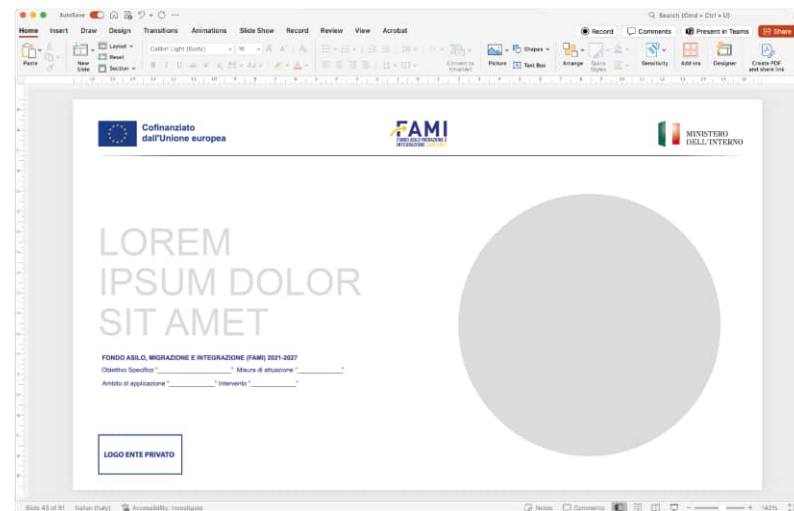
AutoSave

Search (Cmd + Ctrl + U)

Home Insert Draw Design Transitions Animations Slide Show Record Review View Acrobat

Record Comments Present in Teams Share

Paste New Slide Layout Reset Section Calibri Light (Body) 16 Convert to SmartArt Picture Shapes Text Box Arrange Quick Styles Sensitivity Add-ins Designer Create PDF and share link

Cofinanziato dall'Unione europea

FAMI

FONDO ASILO MIGRAZIONE E INTEGRAZIONE

MINISTERO DELL'INTERNO

LOREM IPSUM DOLOR SIT AMET

FONDO ASILO, MIGRAZIONE E INTEGRAZIONE (FAMI) 2021-2027

Obiettivo Specifico "____________" Misura di attuazione "____________"

Ambito di applicazione "____________" Intervento "____________"

LOGO ENTE PRIVATO

Slide 43 of 81 Italian (Italy) Accessibility: Investigate Notes Comments 142%